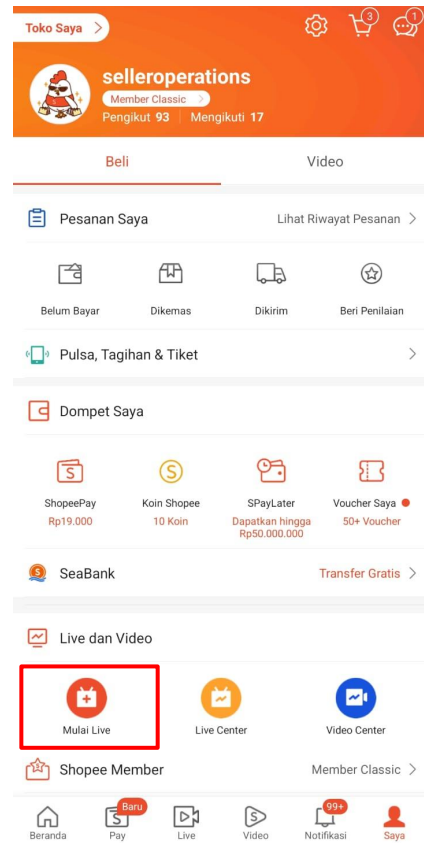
Toko Saya >

3

1

selleroperations

Member Classic >

Pengikut 93 | Mengikuti 17

Beli

Video

Pesanan Saya

Lihat Riwayat Pesanan >

Belum Bayar

Dikemas

Dikirim

Beri Penilaian

Pulsa, Tagihan & Tiket >

Dompet Saya

ShopeePay
Rp19.000

Koin Shopee
10 Koin

SPayLater
Dapatkan hingga Rp50.000.000

Voucher Saya
50+ Voucher

SeaBank

Transfer Gratis >

Live dan Video

Mulai Live

Live Center

Video Center

Shopee Member

Member Classic >

Beranda

Baru
Pay

Live

Video

99+
Notifikasi

Saya